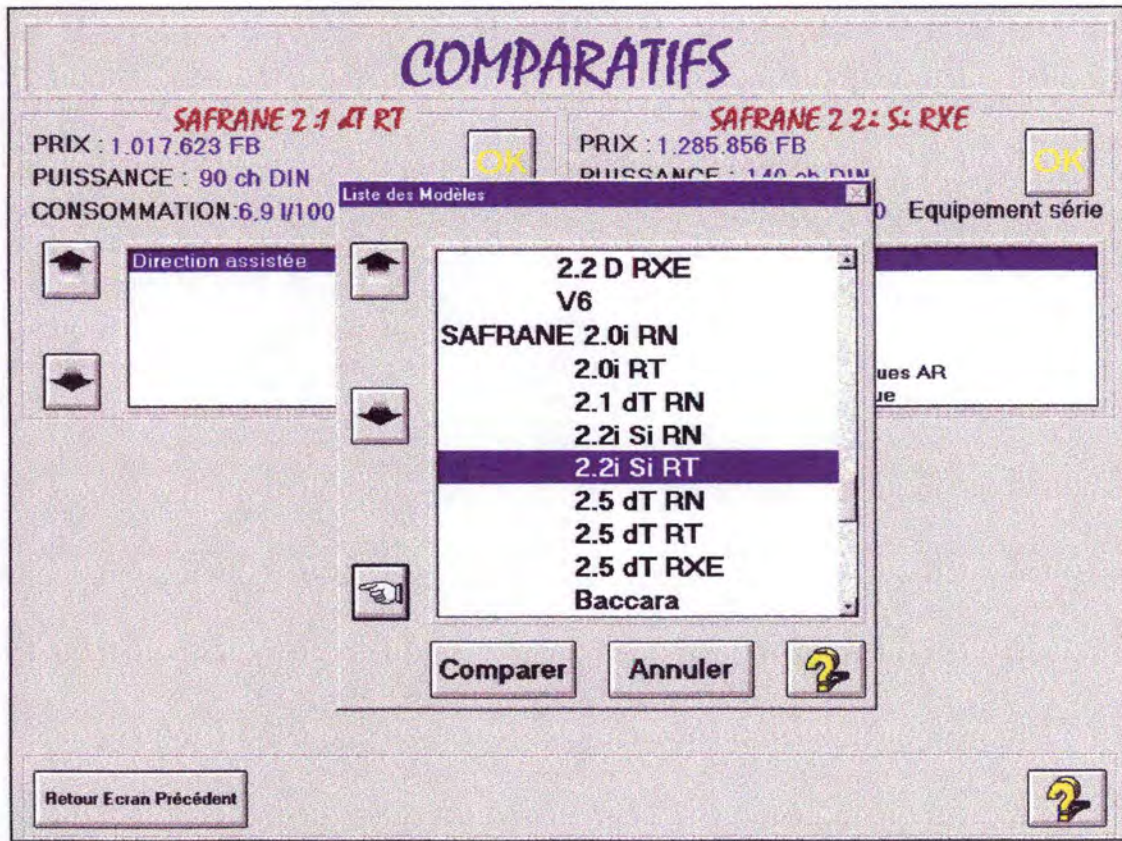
COMPARATIFS

SAFRANE 2.1 dT RT
PRIX : 1.017.623 FB
PUISSANCE : 90 ch DIN
CONSOMMATION:6,9 l/100

OK

Direction assistée

SAFRANE 2.2i Si RXE
PRIX : 1.285.856 FB
PUISSANCE : 140 ch DIN
0 Equipement série

OK

ues AR
ue

Liste des Modèles

2.2 D RXE
V6
SAFRANE 2.0i RN
2.0i RT
2.1 dT RN
2.2i Si RN
2.2i Si RT
2.5 dT RN
2.5 dT RT
2.5 dT RXE
Baccara

Comparer
Annuler

Retour Ecran Précédent